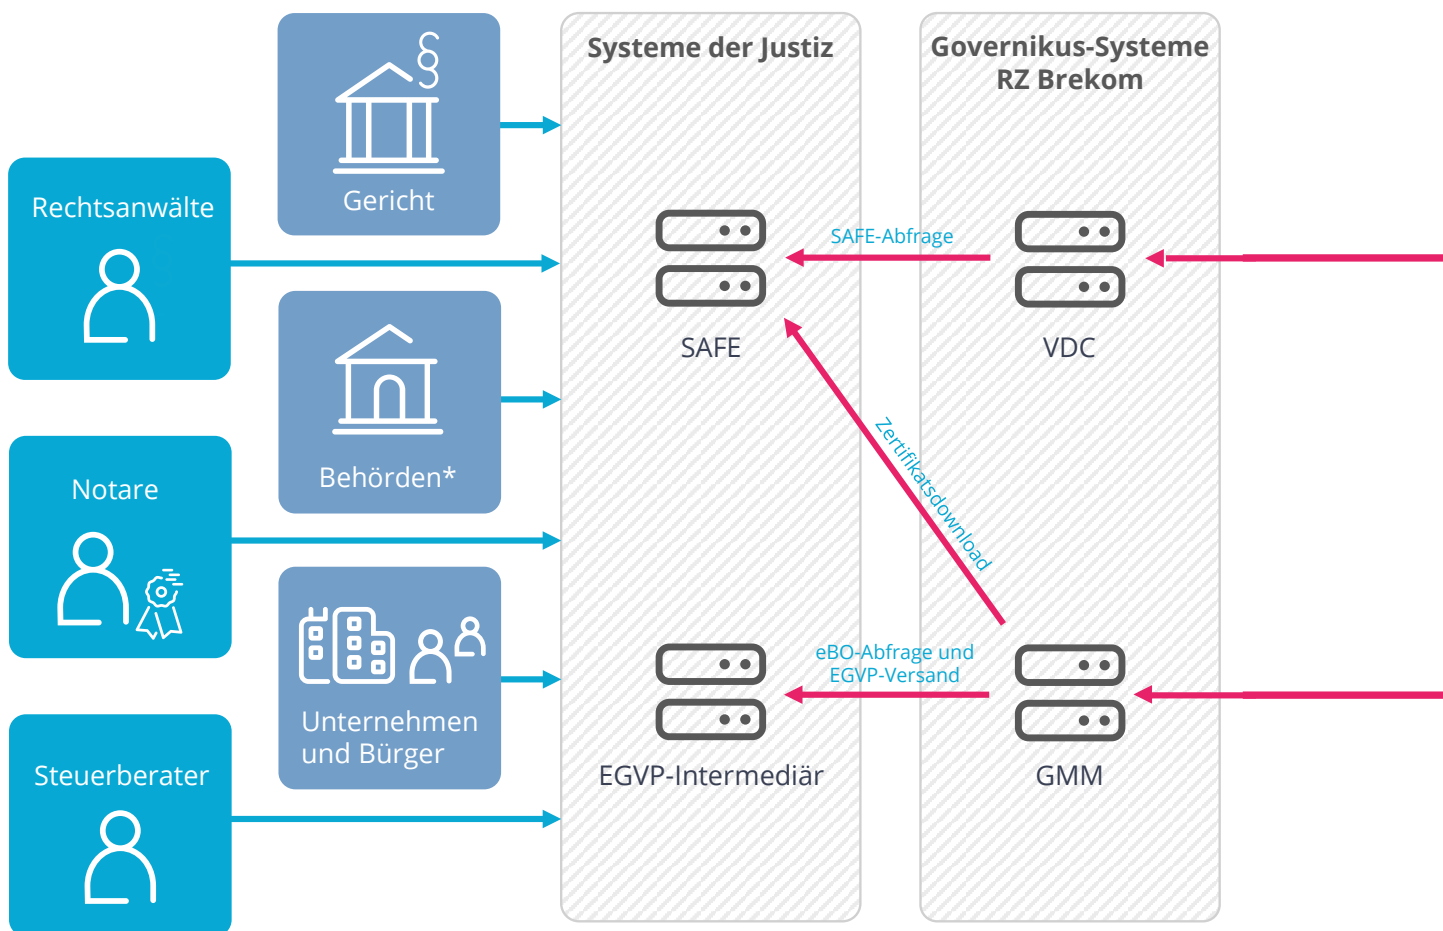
Gericht

Rechtsanwälte

Behörden*

Notare

Unternehmen und Bürger

Steuerberater

Systeme der Justiz

SAFE

EGVP-Intermediär

Governikus-Systeme RZ Brekom

SAFE-Abfrage

VDC

Zertifikatsdownload

eBO-Abfrage und EGVP-Versand

GMM